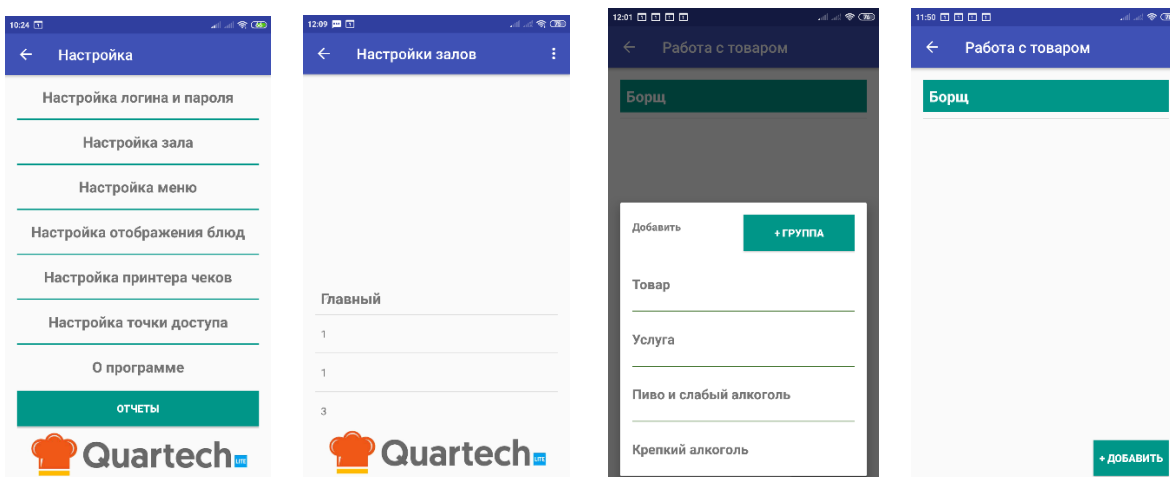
10:24

Настройка

Настройка логина и пароля

Настройка зала

Настройка меню

Настройка отображения блюд

Настройка принтера чеков

Настройка точки доступа

О программе

ОТЧЕТЫ

Quartech LITE

12:09

Настройки залов

Главный

1

1

3

Quartech LITE

12:01

Работа с товаром

Борщ

Добавить

+ ГРУППА

Товар

Услуга

Пиво и слабый алкоголь

Крепкий алкоголь

11:50

Работа с товаром

Борщ

+ ДОБАВИТЬ